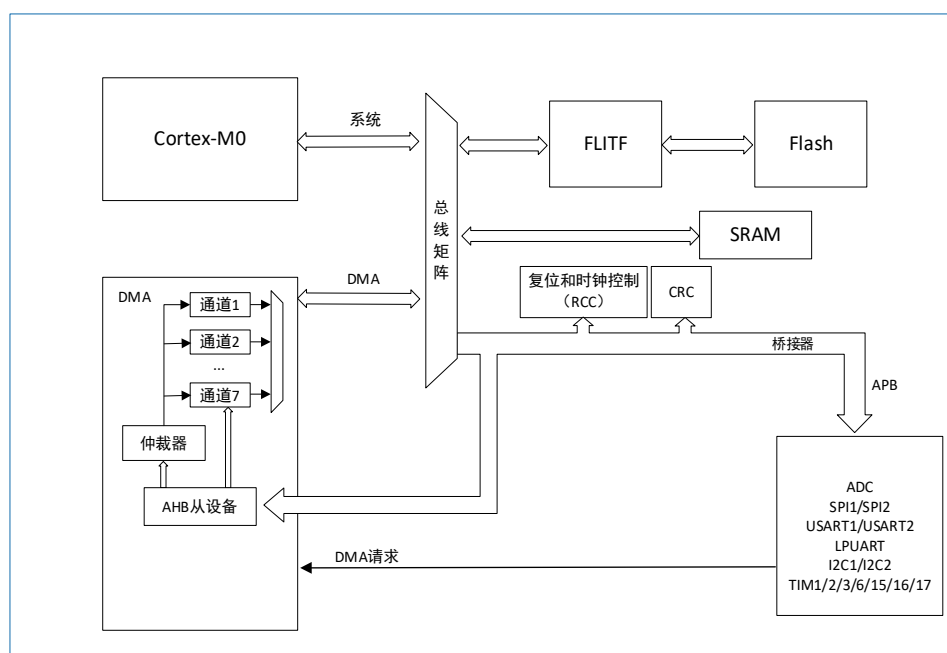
Cortex-M0

系统

总线矩阵

FLITF

Flash

SRAM

DMA

DMA

通道1

通道2

...

通道7

仲裁器

AHB从设备

复位和时钟控制（RCC）

CRC

桥接器

APB

ADC
SPI1/SPI2
USART1/USART2
LPUART
I2C1/I2C2
TIM1/2/3/6/15/16/17

DMA请求